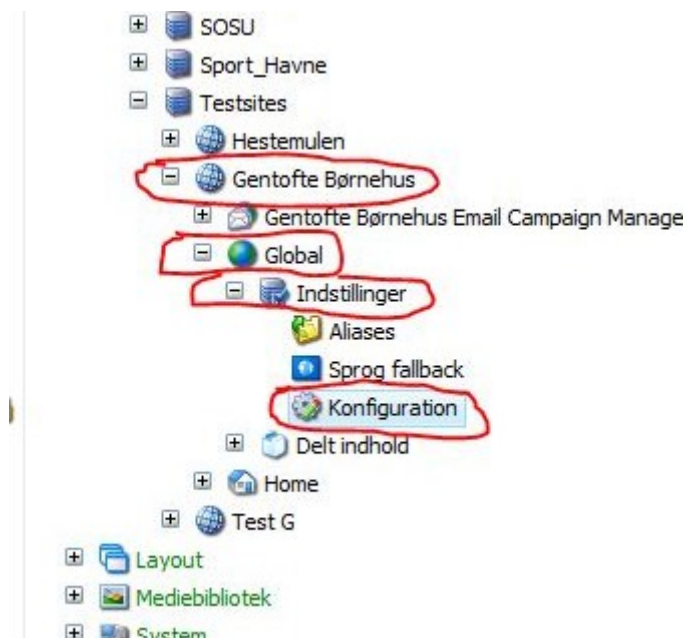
SOSU
Sport_Havne
Testsites
Hestemulen
Gentofte Børnehus
Gentofte Børnehus Email Campaign Manage
Global
Indstillinger
Aliases
Sprog fallback
Konfiguration
Delt indhold
Home
Test G
Layout
Mediebibliotek
System